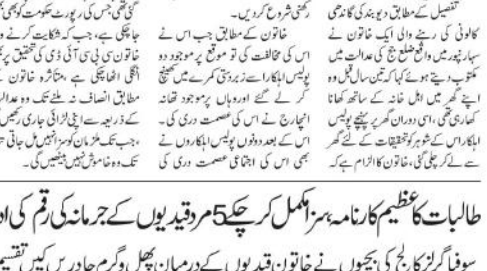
تفصیل کے مطابق دیوبند کی گاندھی کالونی کی رہنے والی ایک خاتون نے سہارنپور میں واقع ضلع جج کی عدالت میں مکتوب دیتے ہوئے کہا کہ اس سال قبل وہ اپنے گھر میں اہل خانہ کے ساتھ کھانا کھا رہی تھی، اسی دوران گھر پر پہنچے پولیس اہلکار اس کے شوہر کو تفتیش کے نام پر گھر سے لے کر چلے گئے، خاتون کا الزام ہے کہ

رکھنی شروع کردیں۔
خاتون کے مطابق جب اس نے اس کی مخالفت کی تو موقع پر موجود دو پولیس اہلکار نے زبردستی کمرے میں بند کرکے گئے اور وہاں پر موجود تھانہ انچارج نے اس کی عصمت دری کی۔ اس کے بعد دونوں پولیس اہلکاروں نے بھی اس کی اجتماعی عصمت دری کی

گئی تھی جس کی رپورٹ حکومت کو بھی جاچکی ہے۔ جب کہ شکایت کرنے والی خاتون نے بی سی آئی ڈی کی تحقیق پر انگلی اٹھائی ہے۔ متاثرہ خاتون مطابق انصاف نہ ملنے تک وہ عدالت کے ذریعہ سے اپنی لڑائی جاری رکھے گی۔ جب تک ملزمان کو سزا نہیں مل جاتی تب تک وہ خاموش نہیں بیٹھیں گی۔

طالبات کا عظیم کارنامہ، سزا مکمل کرچکے 5 مرقیدیوں کے جرمانہ کی رقم کی اد

صوفیہ گرلز کالج کی بچیوں نے خاتون قیدیوں کے درمیان پھل و گرم چادر س کیں تقسیم